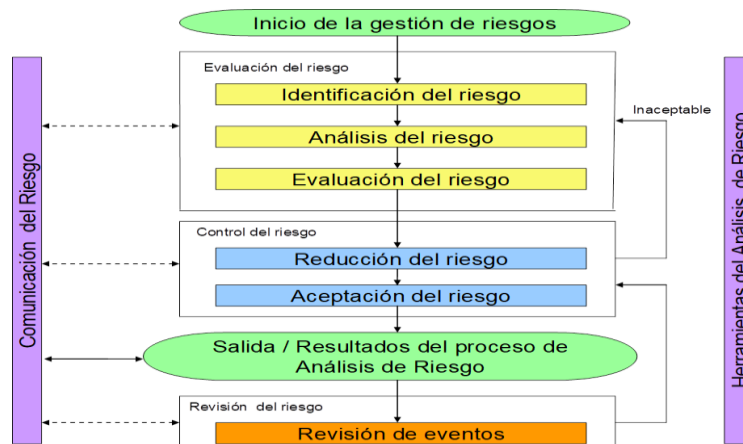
Inicio de la gestión de riesgos

Comunicación del Riesgo

Evaluación del riesgo

Identificación del riesgo

Análisis del riesgo

Evaluación del riesgo

Inaceptable

Control del riesgo

Reducción del riesgo

Aceptación del riesgo

Salida / Resultados del proceso de Análisis de Riesgo

Revisión del riesgo

Revisión de eventos

Herramientas del Análisis de Riesgo